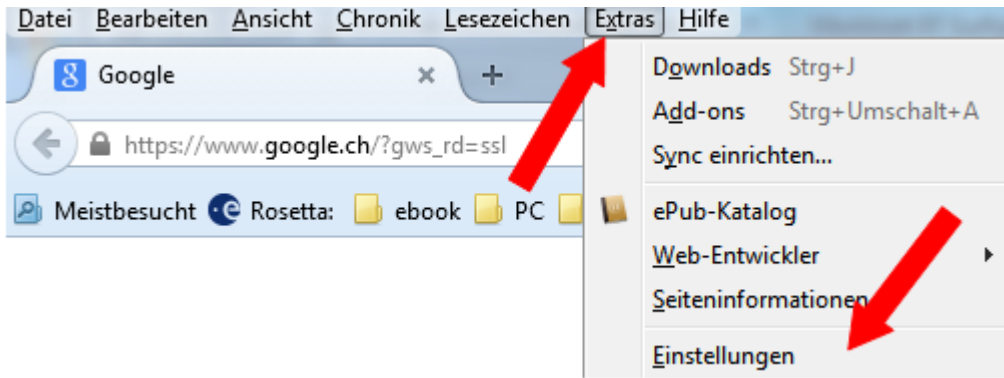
Datei Bearbeiten Ansicht Chronik Lesezeichen Extras Hilfe

Google

https://www.google.ch/?gws_rd=ssl

Meistbesucht Rosetta: ebook PC

Downloads Strg+J
Add-ons Strg+Umschalt+A
Sync einrichten...
ePub-Katalog
Web-Entwickler
Seiteninformationen
Einstellungen